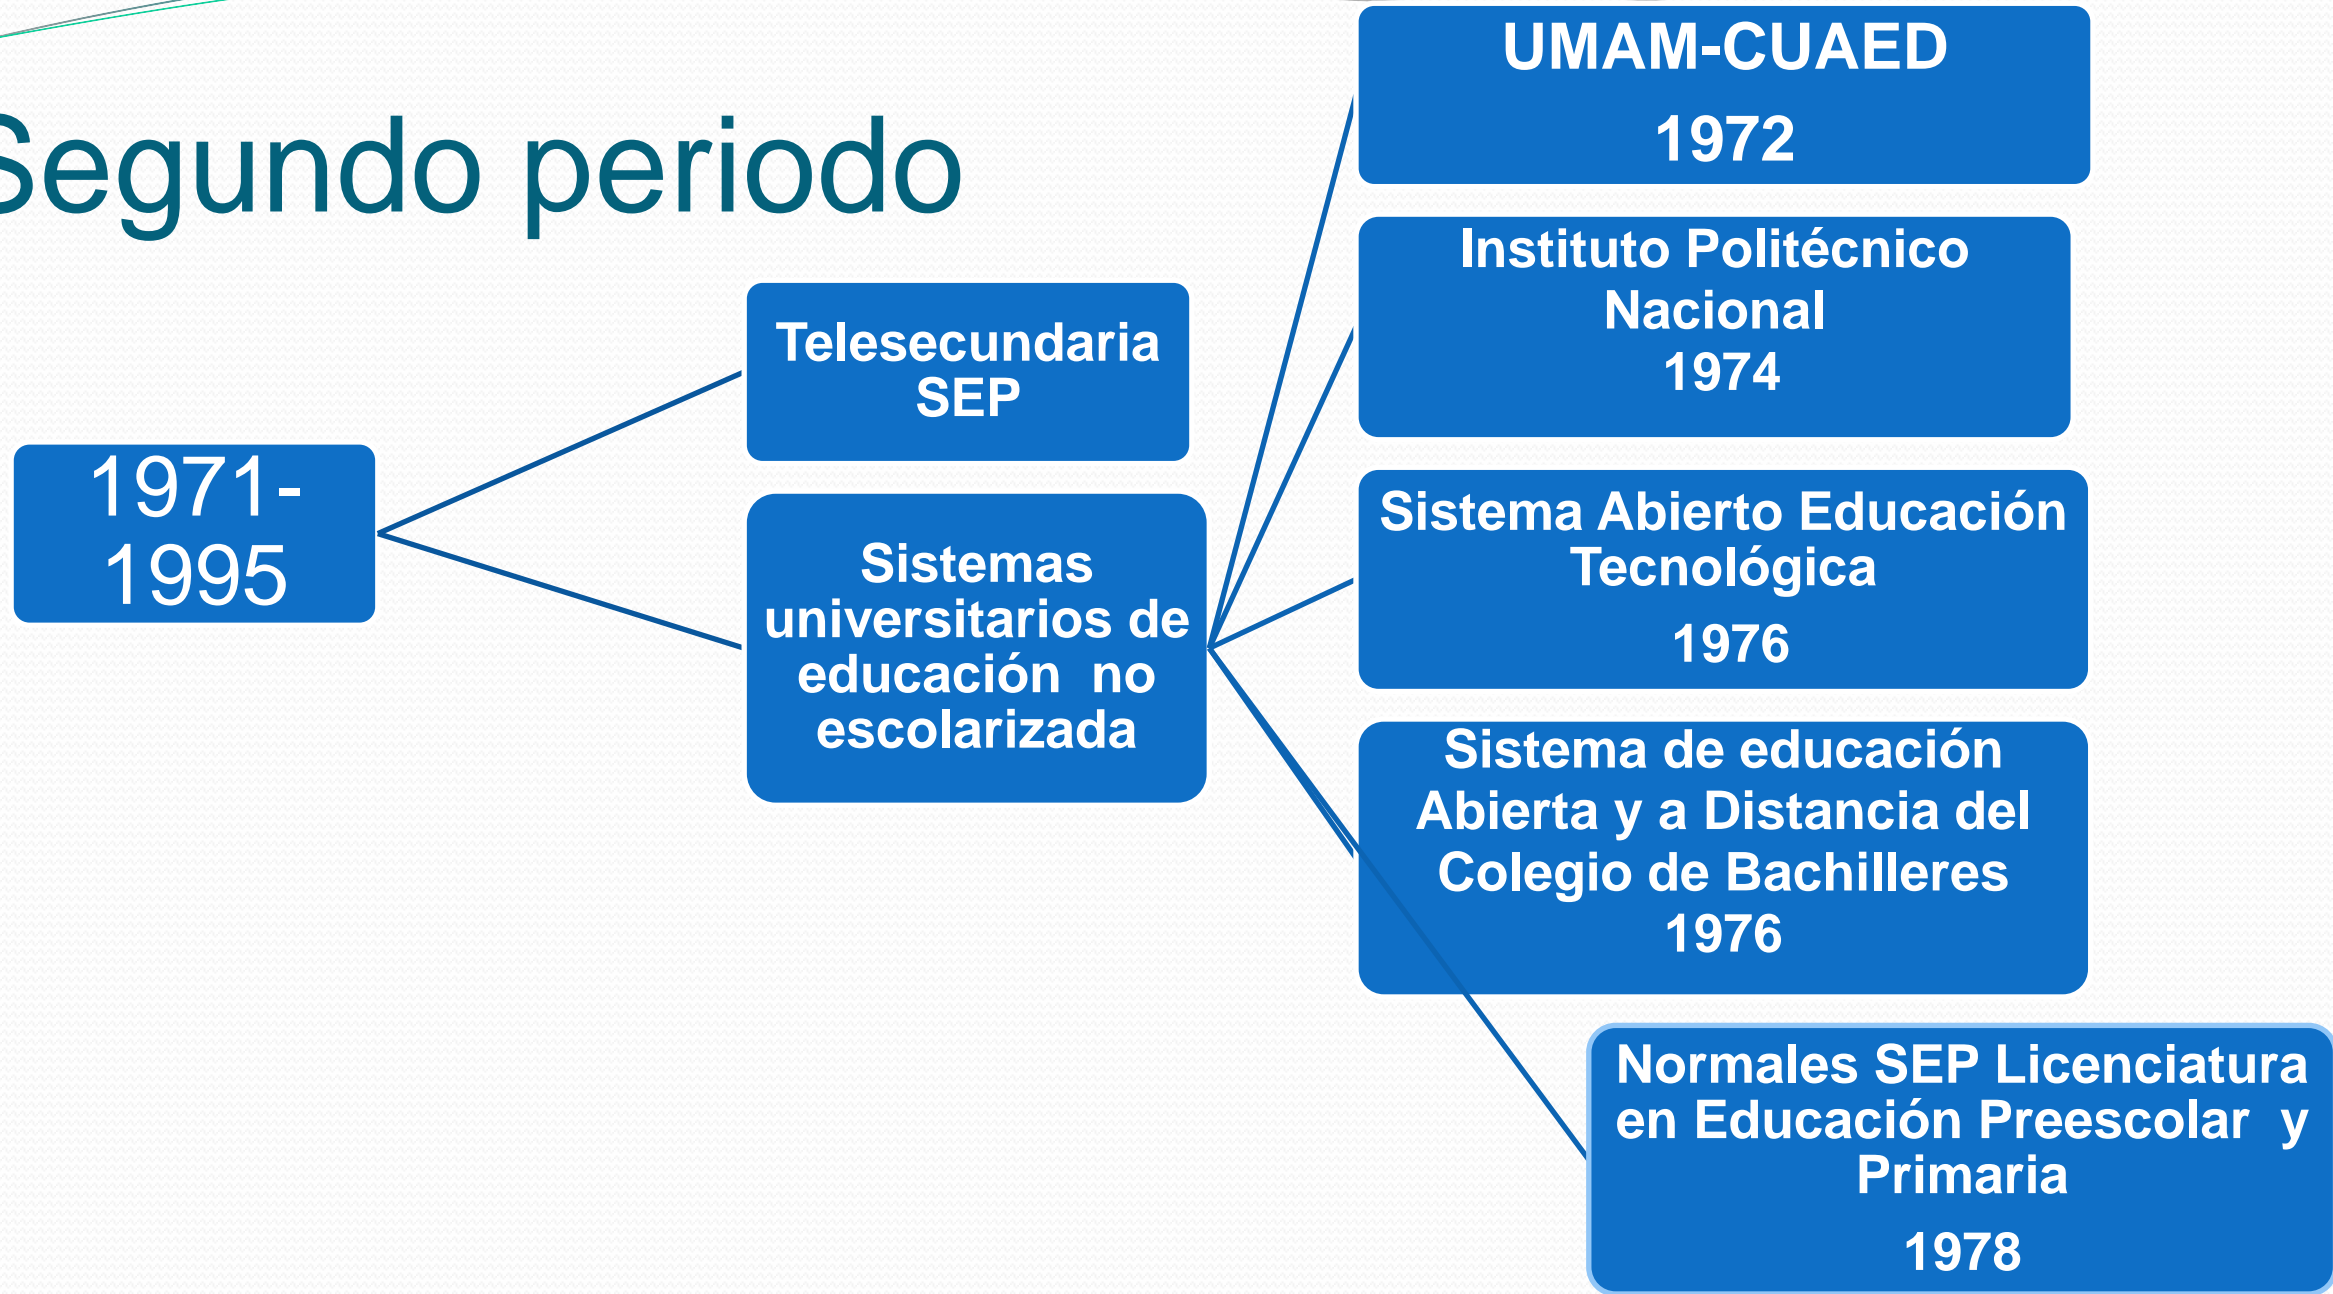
Segundo periodo

1971-1995

Telesecundaria SEP

Sistemas universitarios de educación no escolarizada

UMAM-CUAED
1972

Instituto Politécnico Nacional
1974

Sistema Abierto Educación Tecnológica
1976

Sistema de educación Abierta y a Distancia del Colegio de Bachilleres
1976

Normales SEP Licenciatura en Educación Preescolar y Primaria
1978